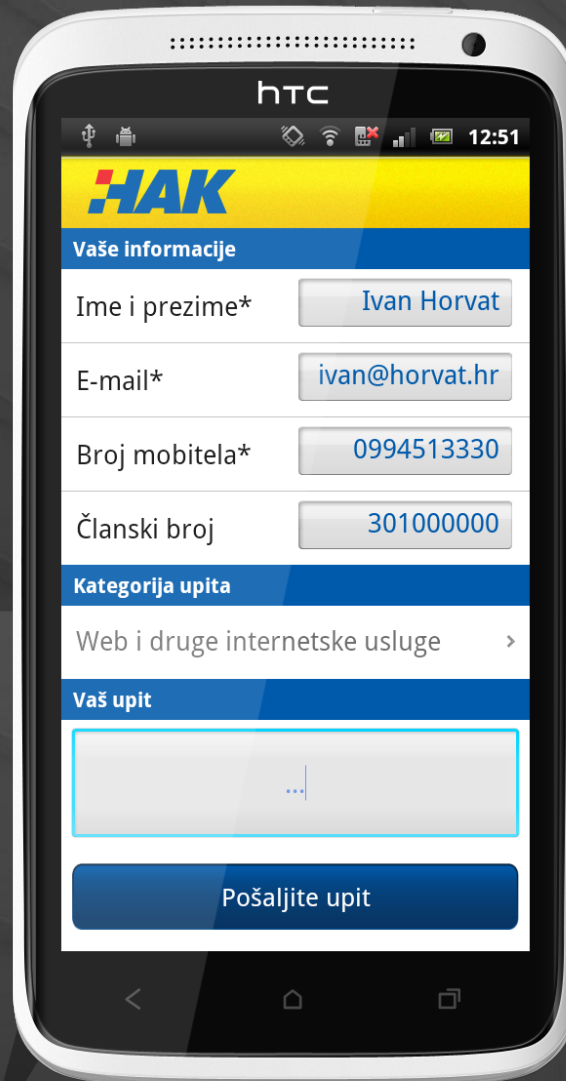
htc

12:51

HAK

Vaše informacije

Ime i prezime* Ivan Horvat

E-mail* ivan@horvat.hr

Broj mobitela* 0994513330

Članski broj 301000000

Kategorija upita

Web i druge internetske usluge ›

Vaš upit

...

Pošaljite upit